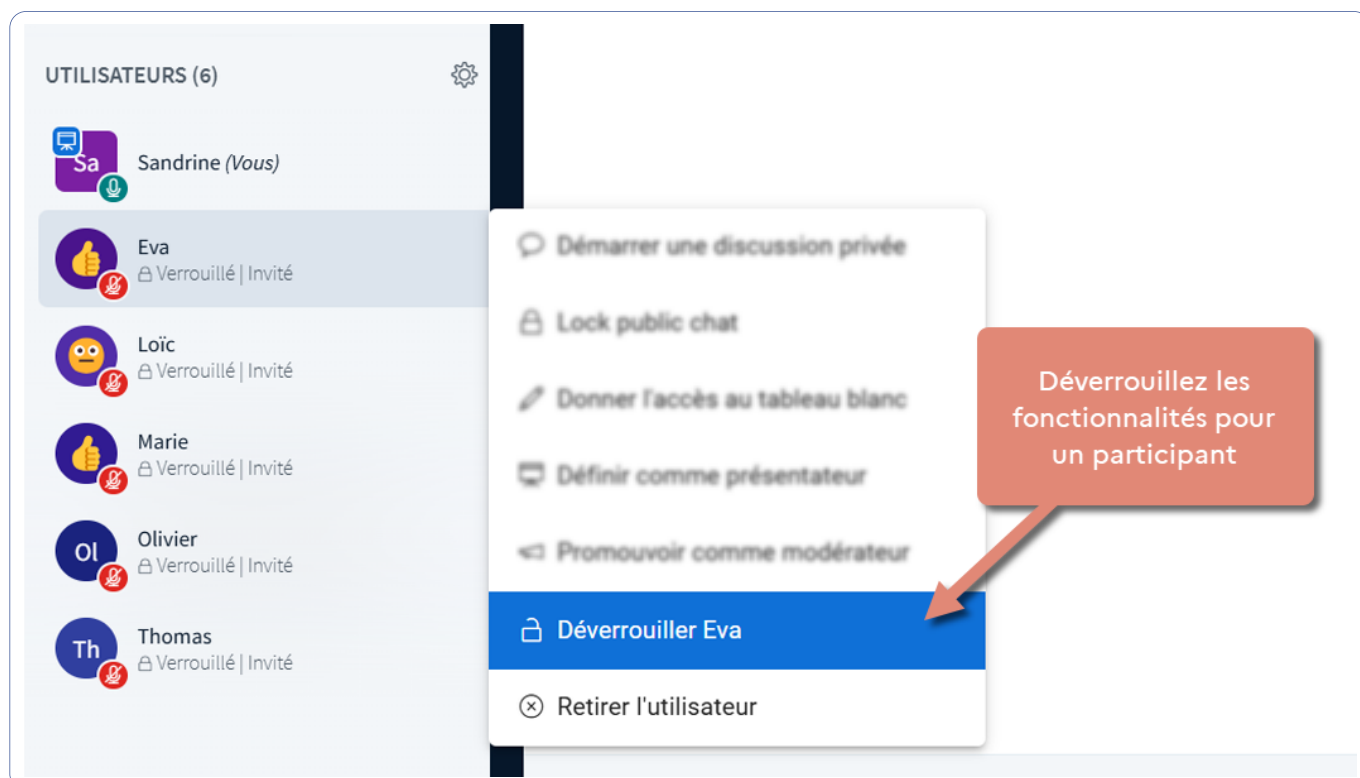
UTILISATEURS (6)

Sa
Sandrine (Vous)

Eva
Verrouillé | Invité

Loïc
Verrouillé | Invité

Marie
Verrouillé | Invité

Ol
Olivier
Verrouillé | Invité

Th
Thomas
Verrouillé | Invité

Démarrer une discussion privée
Lock public chat
Donner l'accès au tableau blanc
Définir comme présentateur
Promouvoir comme modérateur
Déverrouiller Eva
Retirer l'utilisateur

Déverrouillez les fonctionnalités pour un participant